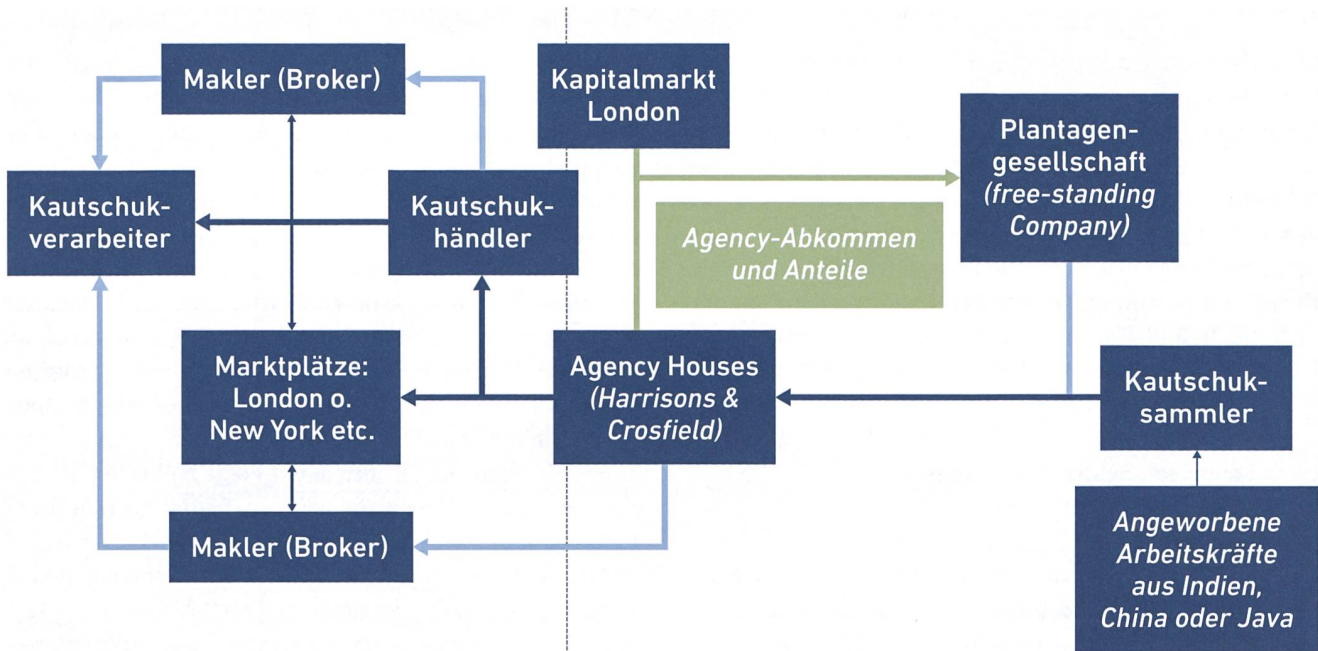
Makler (Broker)

Kapitalmarkt London

Plantagengesellschaft (free-standing Company)

Kautschukverarbeiter

Kautschukhändler

Agency-Abkommen und Anteile

Marktplätze: London o. New York etc.

Agency Houses (Harrisons & Crosfield)

Kautschuksammler

Makler (Broker)

Angeworbene Arbeitskräfte aus Indien, China oder Java